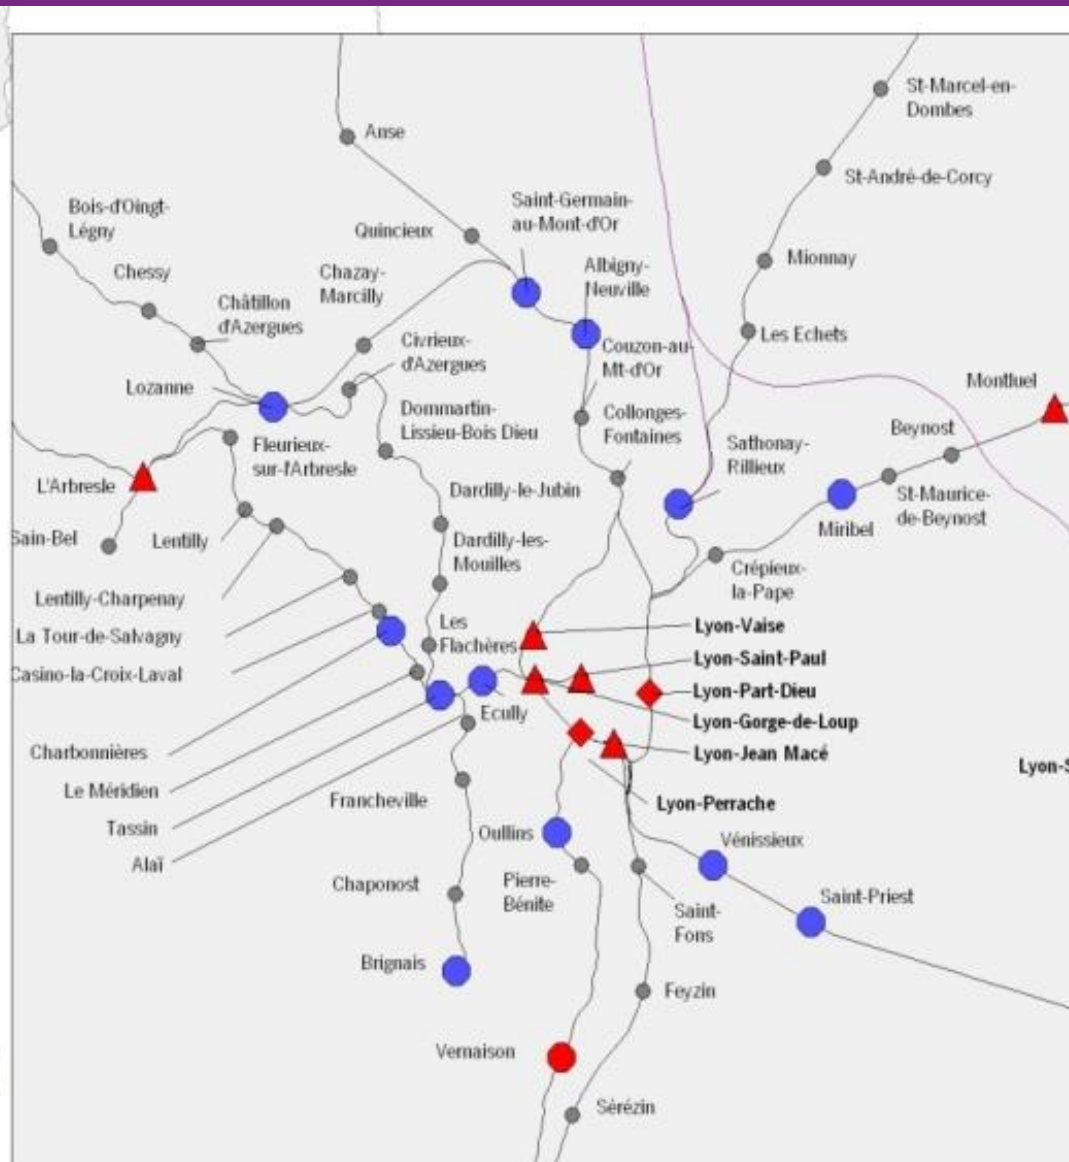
St-Marcel-en-Dombes

Anse

St-André-de-Corcy

Bois-d'Oingt-Légny

Saint-Germain-au-Mont-d'Or

Quincieux

Mionnay

Albigny-Neuville

Chessy

Chazay-Marcilly

Châtillon d'Azergues

Les Echets

Civrieux-d'Azergues

Couzon-au-Mt-d'Or

Lozanne

Montluel

Dommartin-Lissieu-Bois Dieu

Collonges-Fontaines

Beynost

Fleurieux-sur-l'Arbresle

Sathonay-Rillieux

L'Arbresle

Dardilly-le-Jubin

St-Maurice-de-Beynost

Sain-Bel

Lentilly

Miribel

Dardilly-les-Mouilles

Crépieux-la-Pape

Lentilly-Charpenay

La Tour-de-Salvagny

Les Flachères

Lyon-Vaise

Lyon-Saint-Paul

Casino-la-Croix-Laval

Lyon-Part-Dieu

Ecully

Lyon-Gorge-de-Loup

Charbonnières

Lyon-Jean Macé

Lyon-S

Le Méridien

Francheville

Lyon-Perrache

Tassin

Oullins

Vénissieux

Alaï

Chaponost

Pierre-Bénite

Saint-Priest

Saint-Fons

Brignais

Feyzin

Vernaison

Sérézin